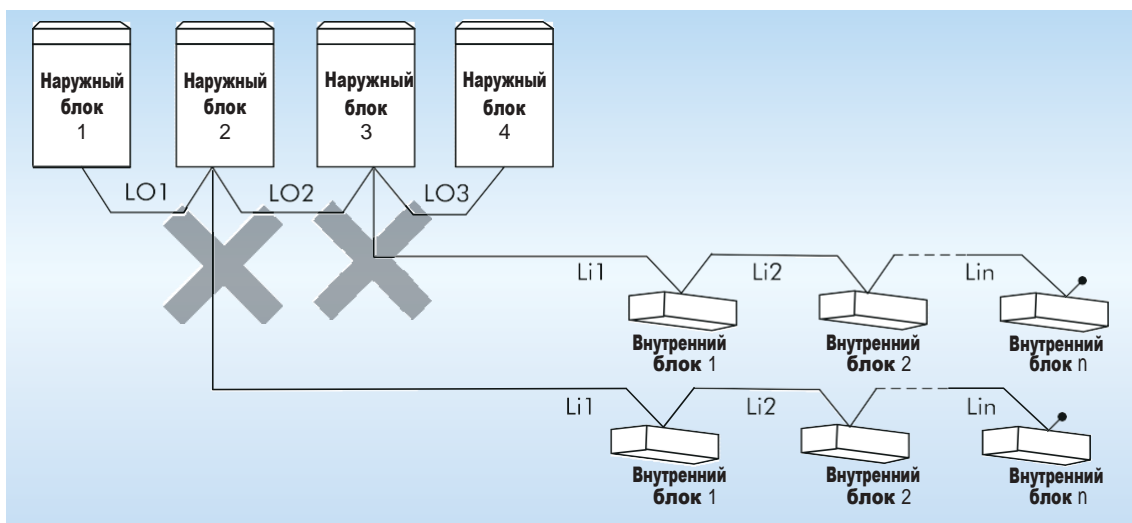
Наружный блок 1

Наружный блок 2

Наружный блок 3

Наружный блок 4

LO1

LO2

LO3

Li1

Li2

Lin

Внутренний блок 1

Внутренний блок 2

Внутренний блок n

Li1

Li2

Lin

Внутренний блок 1

Внутренний блок 2

Внутренний блок n